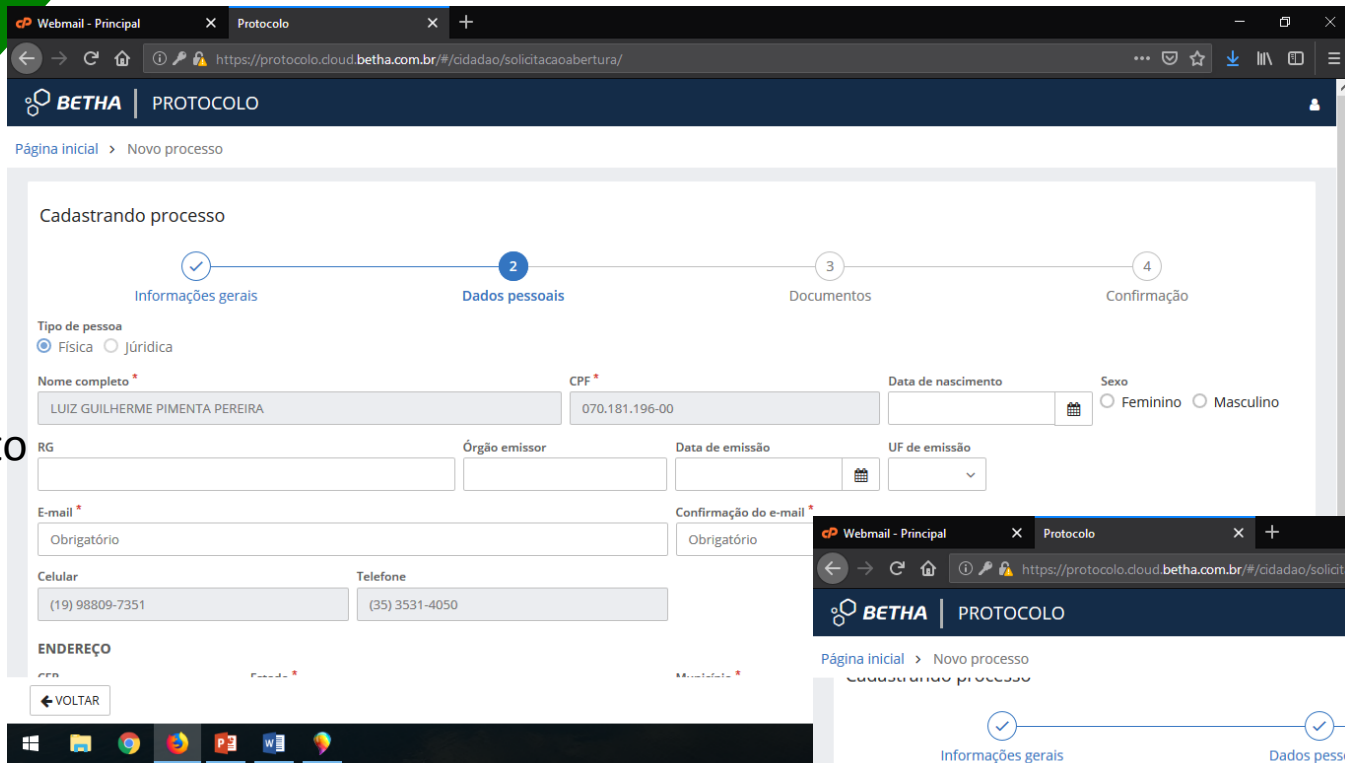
Webmail - Principal
Protocolo
https://protocolo.cloud.betha.com.br/#/cidadao/solicitacaoabertura/

BETHA | PROTOCOLO

Página inicial > Novo processo

Cadastrando processo

Informações gerais
2 Dados pessoais
3 Documentos
4 Confirmação

Tipo de pessoa
Física Jurídica

Nome completo *
LUIZ GUILHERME PIMENTA PEREIRA
CPF *
070.181.196-00
Data de nascimento
Sexo
Feminino Masculino

RG
Órgão emissor
Data de emissão
UF de emissão

E-mail *
Obrigatório
Confirmação do e-mail *
Obrigatório

Celular
(19) 98809-7351
Telefone
(35) 3531-4050

ENDEREÇO

VOLTAR

Webmail - Principal
Protocolo
https://protocolo.cloud.betha.com.br/#/cidadao/solicit

BETHA | PROTOCOLO

Página inicial > Novo processo

Cadastrando processo

Informações gerais
Dados pess